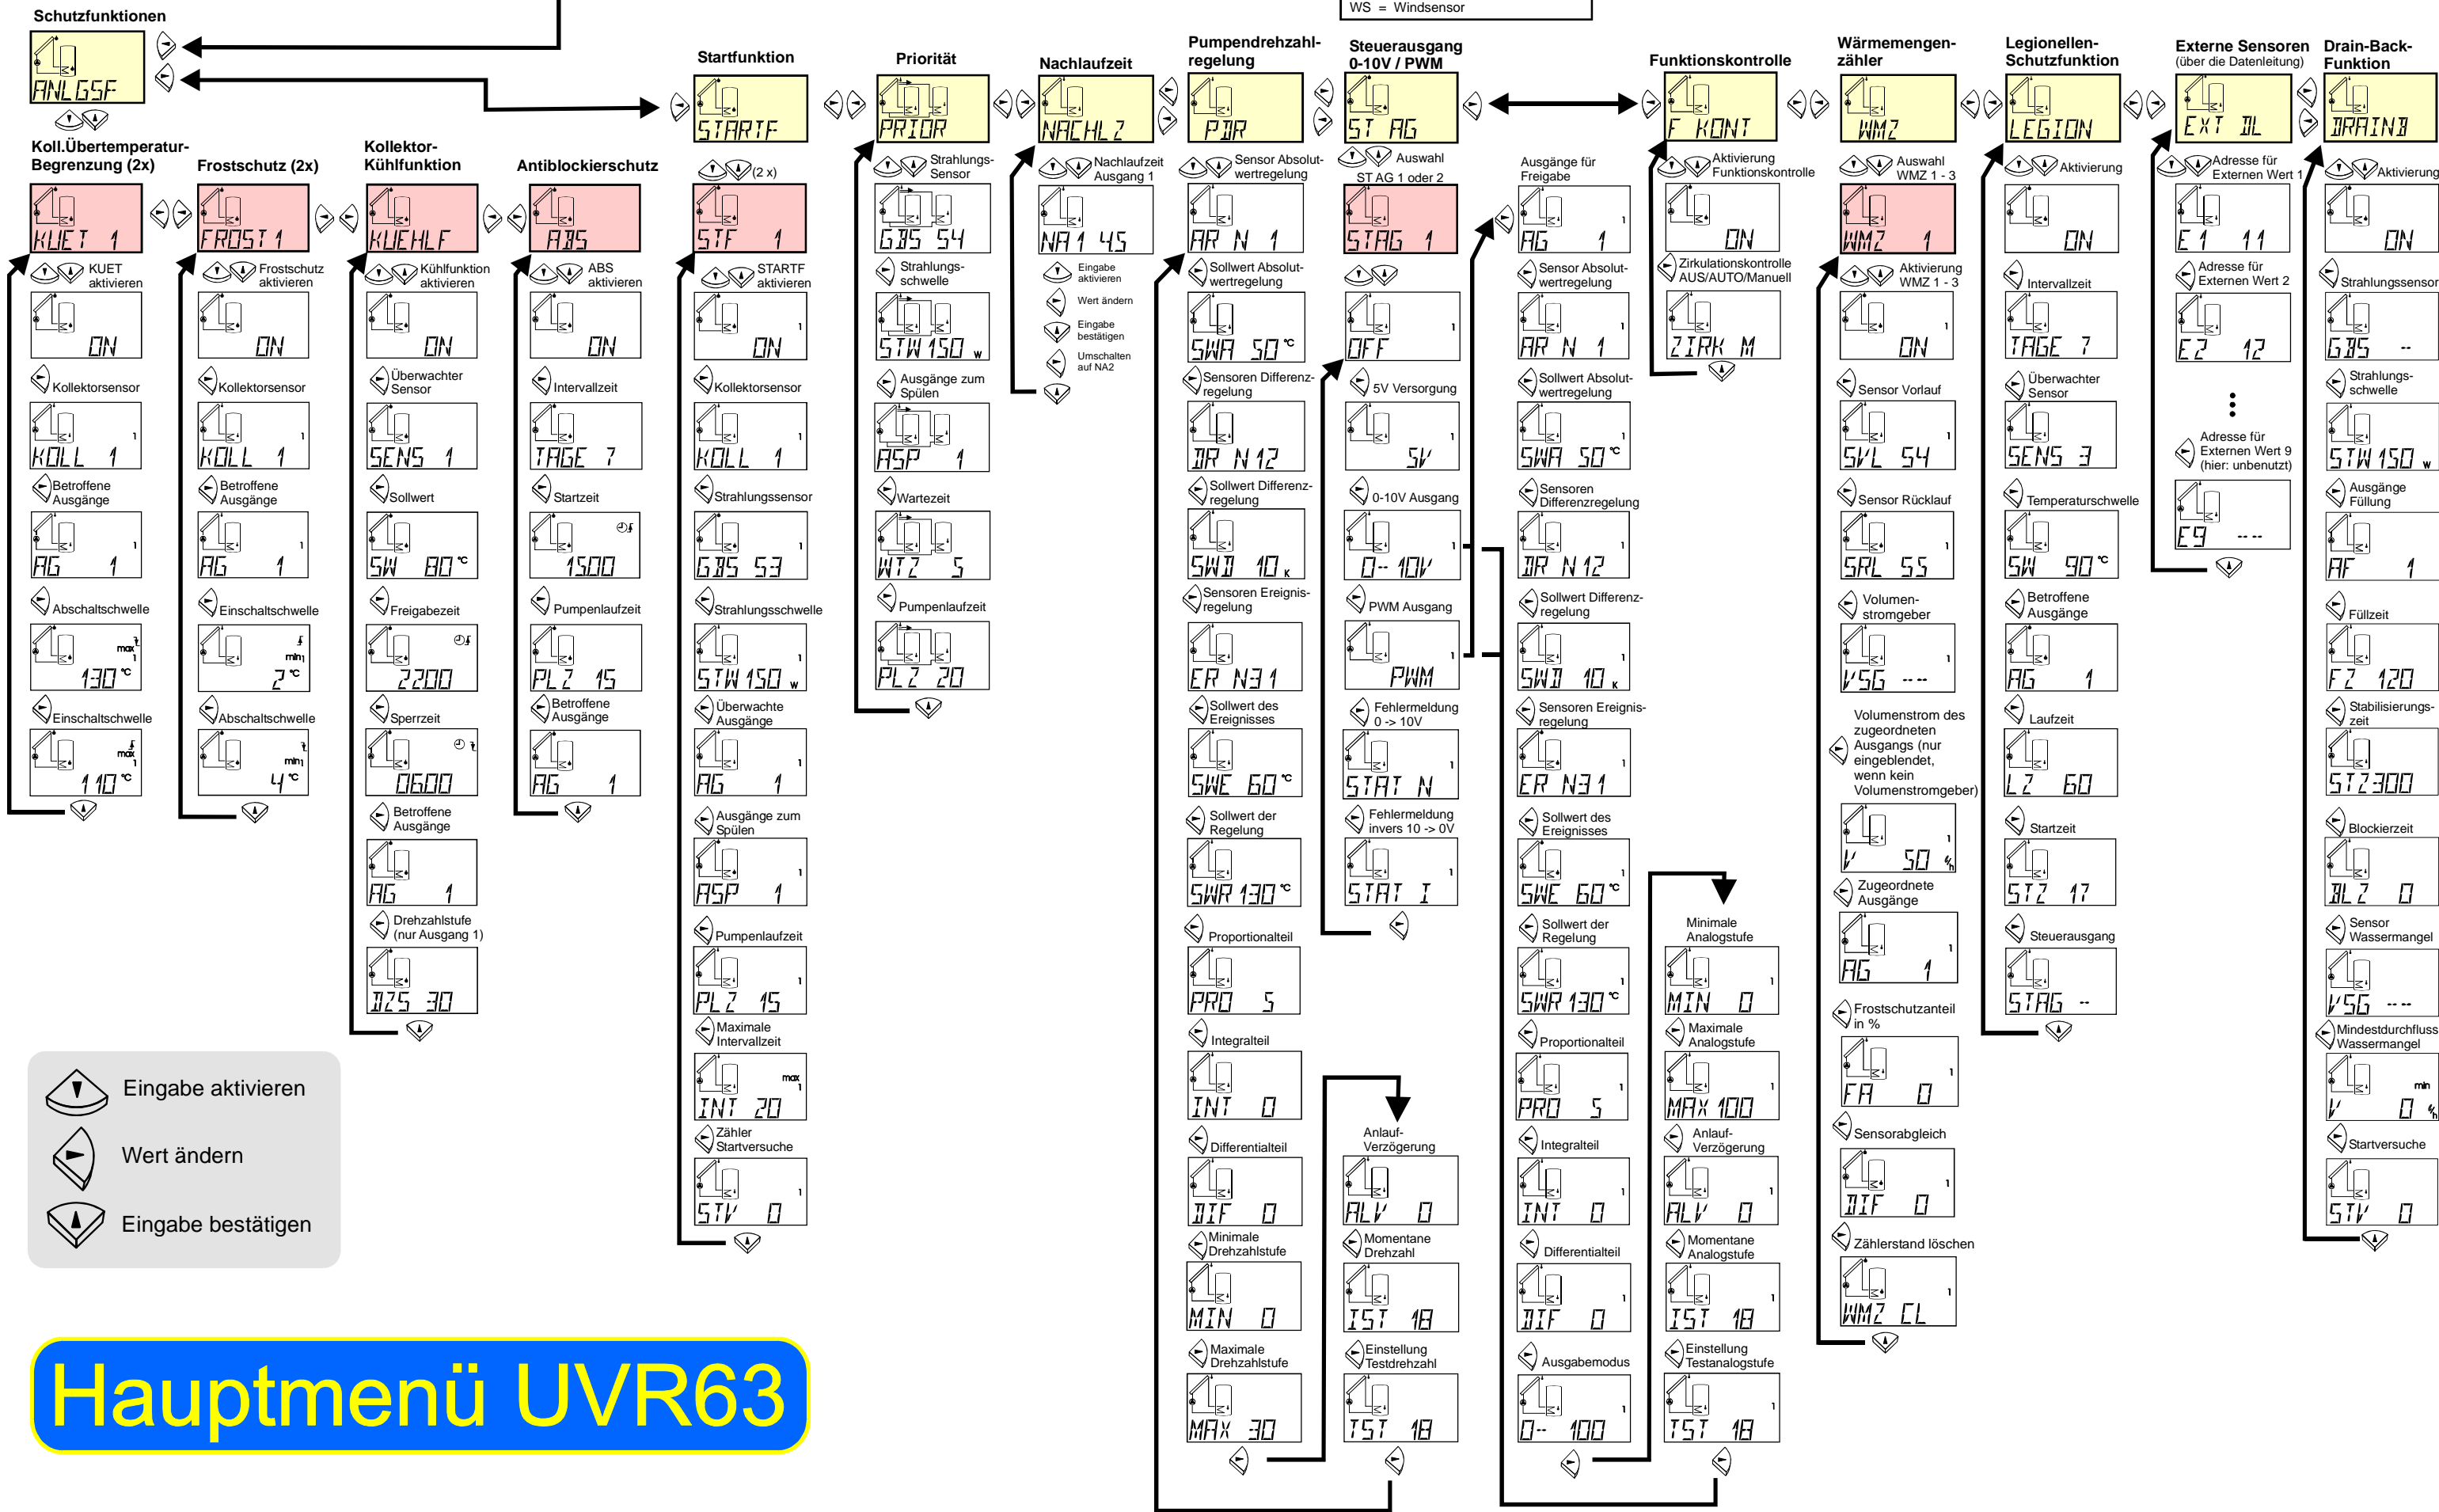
Schutzfunktionen

ANLGSF

WS = Windsensor

Koll.Übertemperatur-Begrenzung (2x)

KUET 1

KUET aktivieren

ON

Kollektorsensor

KOLL 1

Betroffene Ausgänge

AG 1

Abschaltschwelle

max 130 °C

Einschaltschwelle

max 110 °C

Frostschutz (2x)

FROST 1

Frostschutz aktivieren

ON

Kollektorsensor

KOLL 1

Betroffene Ausgänge

AG 1

Einschaltschwelle

min 2 °C

Abschaltschwelle

min 4 °C

Kollektor-Kühlfunktion

KUEHLF

Kühlfunktion aktivieren

ON

Überwachter Sensor

SENS 1

Sollwert

SW 80 °C

Freigabezeit

2200

Sperrzeit

0600

Betroffene Ausgänge

AG 1

Drehzahlstufe (nur Ausgang 1)

DZS 30

Antiblockierschutz

ABS

ABS aktivieren

ON

Intervallzeit

TAGE 7

Startzeit

1500

Pumpenlaufzeit

PLZ 15

Betroffene Ausgänge

AG 1

Startfunktion

STARTF

(2 x)

STF 1

STARTF aktivieren

ON

Kollektorsensor

KOLL 1

Strahlungssensor

GBS 53

Strahlungsschwelle

STW 150 W

Überwachte Ausgänge

AG 1

Ausgänge zum Spülen

ASP 1

Pumpenlaufzeit

PLZ 15

Maximale Intervallzeit

max INT 20

Zähler Startversuche

STV 0

Priorität

PRIOR

Strahlungs-Sensor

GBS 54

Strahlungs-schwelle

STW 150 W

Ausgänge zum Spülen

ASP 1

Wartezeit

WTZ 5

Pumpenlaufzeit

PLZ 20

Nachlaufzeit

NACHLZ

Nachlaufzeit Ausgang 1

NA1 45

Eingabe aktivieren

Wert ändern

Eingabe bestätigen

Umschalten auf NA2

Pumpendrehzahl-regelung

PDR

Sensor Absolut-wertregelung

AR N 1

Sollwert Absolut-wertregelung

SWA 50 °C

Sensoren Differenz-regelung

DR N12

Sollwert Differenz-regelung

SWD 10 K

Sensoren Ereignis-regelung

ER N31

Sollwert des Ereignisses

SWE 60 °C

Sollwert der Regelung

SWR 130 °C

Proportionalteil

PRO 5

Integralteil

INT 0

Differentialteil

DIF 0

Minimale Drehzahlstufe

MIN 0

Maximale Drehzahlstufe

MAX 30

Steuerausgang 0-10V / PWM

ST AG

Auswahl ST AG 1 oder 2

STAG 1

OFF

5V Versorgung

5V

0-10V Ausgang

0- 10V

PWM Ausgang

PWM

Fehlermeldung 0 -> 10V

STAT N

Fehlermeldung invers 10 -> 0V

STAT I

Anlauf-Verzögerung

ALV 0

Momentane Drehzahl

IST 18

Einstellung Testdrehzahl

TST 18

Ausgänge für Freigabe

AG 1

Sensor Absolut-wertregelung

AR N 1

Sollwert Absolut-wertregelung

SWA 50 °C

Sensoren Differenzregelung

DR N12

Sollwert Differenz-regelung

SWD 10 K

Sensoren Ereignis-regelung

ER N31

Sollwert des Ereignisses

SWE 60 °C

Sollwert der Regelung

SWR 130 °C

Proportionalteil

PRO 5

Integralteil

INT 0

Differentialteil

DIF 0

Ausgabemodus

0- 100

Funktionskontrolle

F KONT

Aktivierung Funktionskontrolle

ON

Zirkulationskontrolle AUS/AUTO/Manuell

ZIRK M

Minimale Analogstufe

MIN 0

Maximale Analogstufe

MAX 100

Anlauf-Verzögerung

ALV 0

Momentane Analogstufe

IST 18

Einstellung Testanalogstufe

TST 18

Wärmemengen-zähler

WMZ

Auswahl WMZ 1 - 3

WMZ 1

Aktivierung WMZ 1 - 3

ON

Sensor Vorlauf

SVL 54

Sensor Rücklauf

SRL 55

Volumen-stromgeber

VSG ---

Volumenstrom des zugeordneten Ausgangs (nur eingeblendet, wenn kein Volumenstromgeber)

V 50 %

Zugeordnete Ausgänge

AG 1

Frostschutzanteil in %

FA 0

Sensorabgleich

DIF 0

Zählerstand löschen

WMZ CL

Legionellen-Schutzfunktion

LEGION

Aktivierung

ON

Intervallzeit

TAGE 7

Überwachter Sensor

SENS 3

Temperaturschwelle

SW 90 °C

Betroffene Ausgänge

AG 1

Laufzeit

LZ 60

Startzeit

STZ 17

Steuerausgang

STAG --

Externe Sensoren

(über die Datenleitung)

EXT DL

Adresse für Externen Wert 1

E1 11

Adresse für Externen Wert 2

E2 12

Adresse für Externen Wert 9 (hier: unbenutzt)

E9 ---

Drain-Back-Funktion

DRAINB

Aktivierung

ON

Strahlungssensor

GBS --

Strahlungs-schwelle

STW 150 W

Ausgänge Füllung

AF 1

Füllzeit

FZ 120

Stabilisierungs-zeit

STZ 300

Blockierzeit

BLZ 0

Sensor Wassermangel

VSG ---

Mindestdurchfluss Wassermangel

min V 0 %

Startversuche

STV 0

Eingabe aktivieren

Wert ändern

Eingabe bestätigen

Hauptmenü UVR63